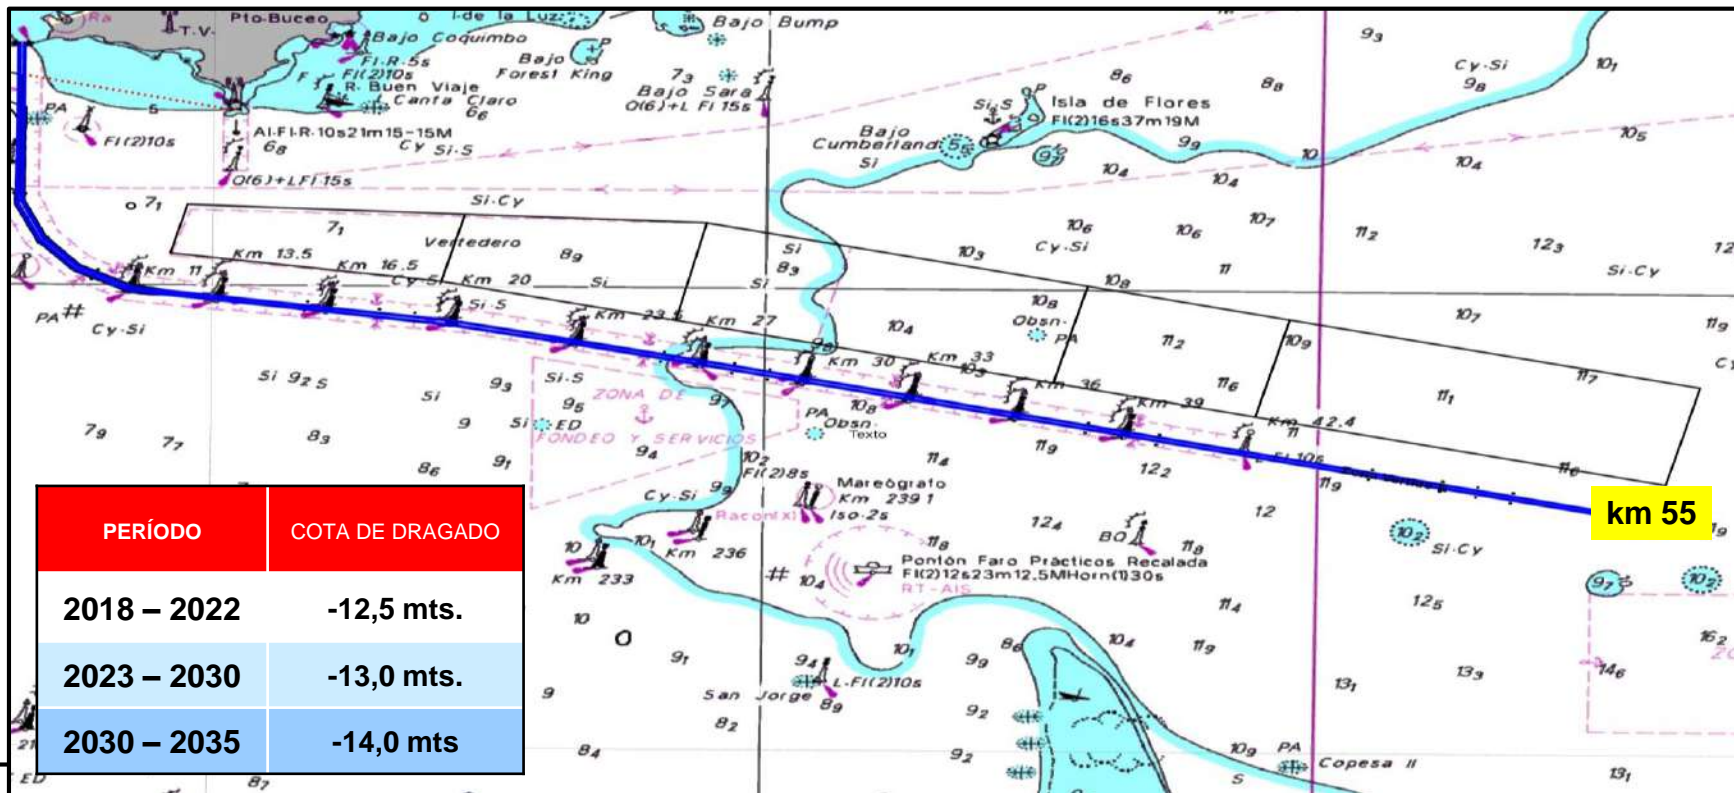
Pto Buceo
T.V.
I. de la Luz
Bajo Bump
Bajo Coquimbo
Fl.R.5s
Fl(2)10s
R. Buen Viaje
Bajo Forest King
Canta Claro
$7_3$
Bajo Sara
Q(6)+L Fl 15s
$6_6$
PA
5
Fl(2)10s
Al.Fl.R.10s21m15-15M
$6_8$
Cy Si.S
Q(6)+L Fl 15s
$9_3$
Cy.Si
$9_8$
$10_1$
$8_6$
$8_8$
Isla de Flores
Fl(2)16s37m19M
Si.S
Bajo Cumberland
Si
$9_9$
10
$10_5$
$10_4$
$9_7$
$10_4$
$10_4$
o $7_1$
Si.Cy
$7_1$
Km 13.5
Km 16.5
Vertedero
$8_9$
Km 11
Km 20
Cy.Si
Si
Si.S
Si
$8_3$
Si
$10_3$
$10_6$
Cy.Si
$10_6$
$10_7$
$11_2$
$12_3$
12
Si.Cy
11
$10_8$
PA
Cy.Si
Km 23
Km 27
$10_4$
$10_8$
Obsn
PA
$10_7$
$11_9$
$11_2$
$10_9$
Km 30
Km 33
$10_3$
Km 36
$11_6$
$11_7$
Si $9_2$ S
Si
$9_3$
Si.S
$9_5$
ZONA DE
$9_7$
PA
Obsn
Texto
Km 39
$11_1$
Km 42.4
$7_9$
$7_7$
$8_3$
9
Si ED
FONDEO Y SERVICIOS
$10_8$
11
$11_9$
$10_5$
$8_6$
$9_1$
$9_4$
$10_2$
Fl(2)8s
$11_4$
$12_2$
$11_6$
$11_9$
Cy.Si
$9_8$
Mareógrafo
Km 239.1
Iso.2s
Racon(X)
$12_4$
BO
12
km 55
$10_1$
10
Km 236
$11_8$
$11_8$
$10_2$
Si.Cy
Km 233
#
$10_4$
Pontón Faro Prácticos Recalada
Fl(2)12s23m12,5MHorn(1)30s
RT-AIS
$11_4$
$12_5$
$9_7$
$10_2$
10
O
$9_1$
$9_4$
$10_1$
$9_9$
$8_6$
$10_4$
$11_9$
$13_1$
$13_9$
$14_6$
$16_2$
9
San Jorge
L.Fl(2)10s
$8_9$
$8_2$
$9_2$
$8_4$
$9_2$
$10_9$
PA
Copesa II
$13_1$
S
$8_7$
ED
21

| PERÍODO | COTA DE DRAGADO |
|---|---|
| 2018 – 2022 | -12,5 mts. |
| 2023 – 2030 | -13,0 mts. |
| 2030 – 2035 | -14,0 mts |